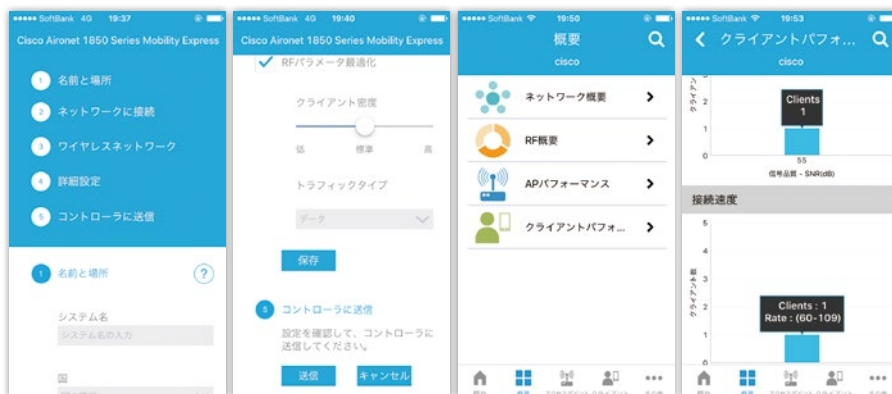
●●●●● SoftBank 4G 19:37

Cisco Aironet 1850 Series Mobility Express

1 名前と場所

2 ネットワークに接続

3 ワイヤレスネットワーク

4 詳細設定

5 コントローラに送信

1 名前と場所 ?

システム名

システム名の入力

国

●●●●● SoftBank 4G 19:40

Cisco Aironet 1850 Series Mobility Express

RFパラメータ最適化

クライアント密度

低 標準 高

トラフィックタイプ

データ

保存

5 コントローラに送信

設定を確認して、コントローラに送信してください。

送信 キャンセル

●●●●● SoftBank 19:50

概要

cisco

ネットワーク概要

RF概要

APパフォーマンス

クライアントパフォ…

●●●●● SoftBank 19:53

クライアントパフォ…

cisco

Clients 1

55

信号品質 - SNR(dB)

接続速度

Clients : 1
Rate : (60-109)